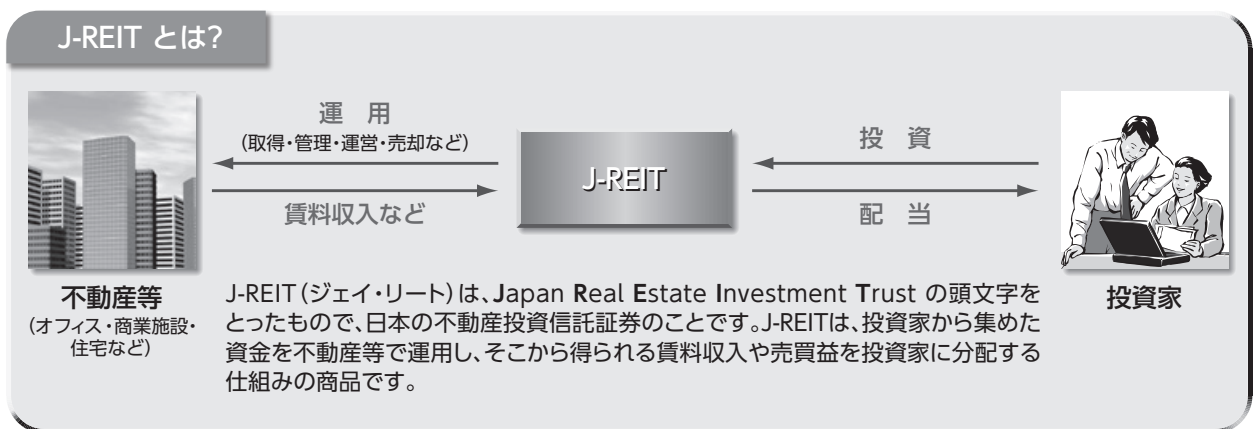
J-REIT とは?

運 用
(取得・管理・運営・売却など)

賃料収入など

J-REIT

投 資

配 当

不動産等
(オフィス・商業施設・住宅など)

J-REIT(ジェイ・リート)は、Japan Real Estate Investment Trust の頭文字をとったもので、日本の不動産投資信託証券のことです。J-REITは、投資家から集めた資金を不動産等で運用し、そこから得られる賃料収入や売買益を投資家に分配する仕組みの商品です。

投資家